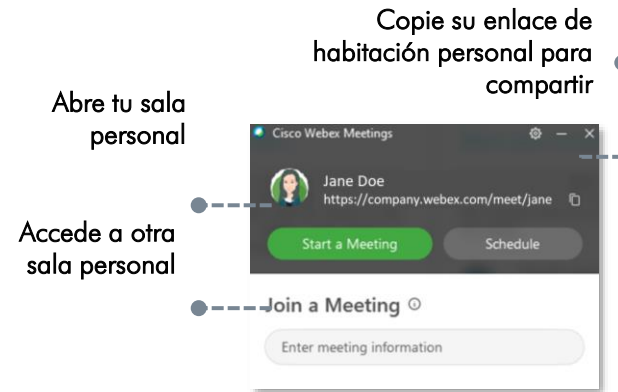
Copie su enlace de habitación personal para compartir

Abre tu sala personal

Accede a otra sala personal

Cisco Webex Meetings

Jane Doe
https://company.webex.com/meet/jane

Start a Meeting

Schedule

Join a Meeting

Enter meeting information